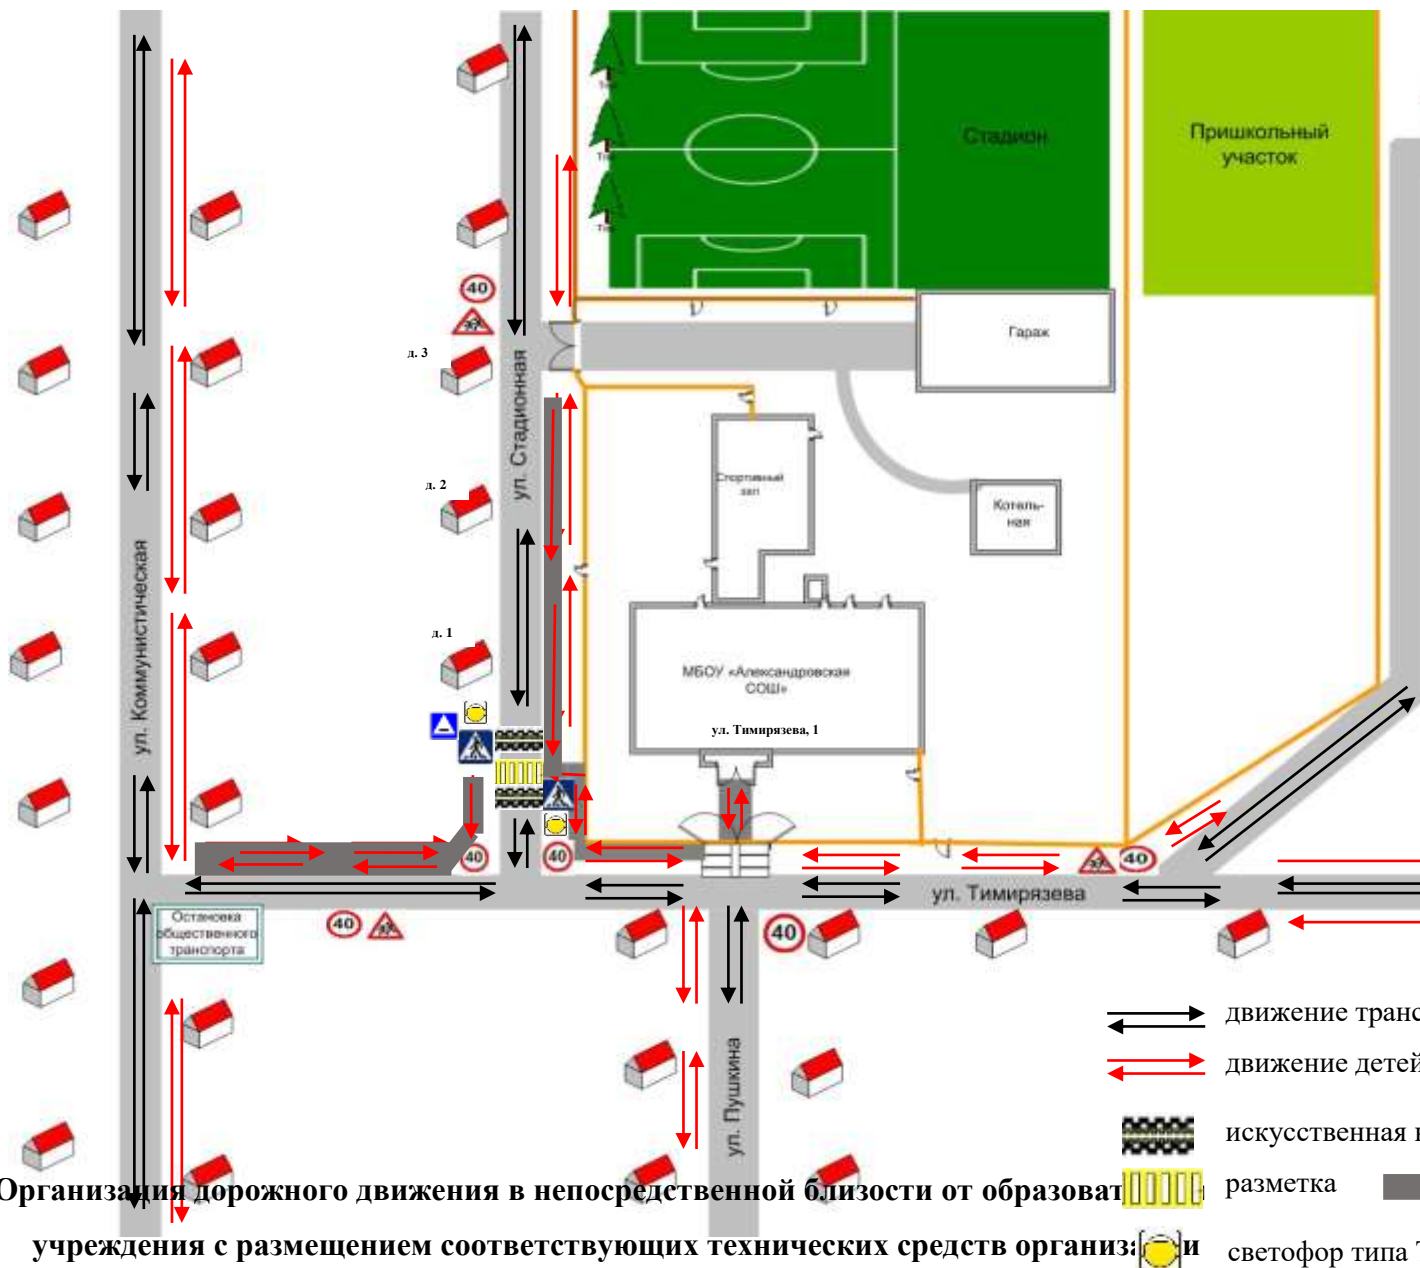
Стадион

Пришкольный участок

Гараж

д. 3

ул. Стадионная

д. 2

Спортивный зал

Котельная

д. 1

ул. Коммунистическая

МБОУ «Александровская СОШ»

ул. Тимирязева, 1

40

40

40

40

40

40

ул. Тимирязева

Остановка общественного транспорта

ул. Пушкина

движение транс

движение детей

искусственная н

разметка

светофор типа Т

Организация дорожного движения в непосредственной близости от образоват

учреждения с размещением соответствующих технических средств организа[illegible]и